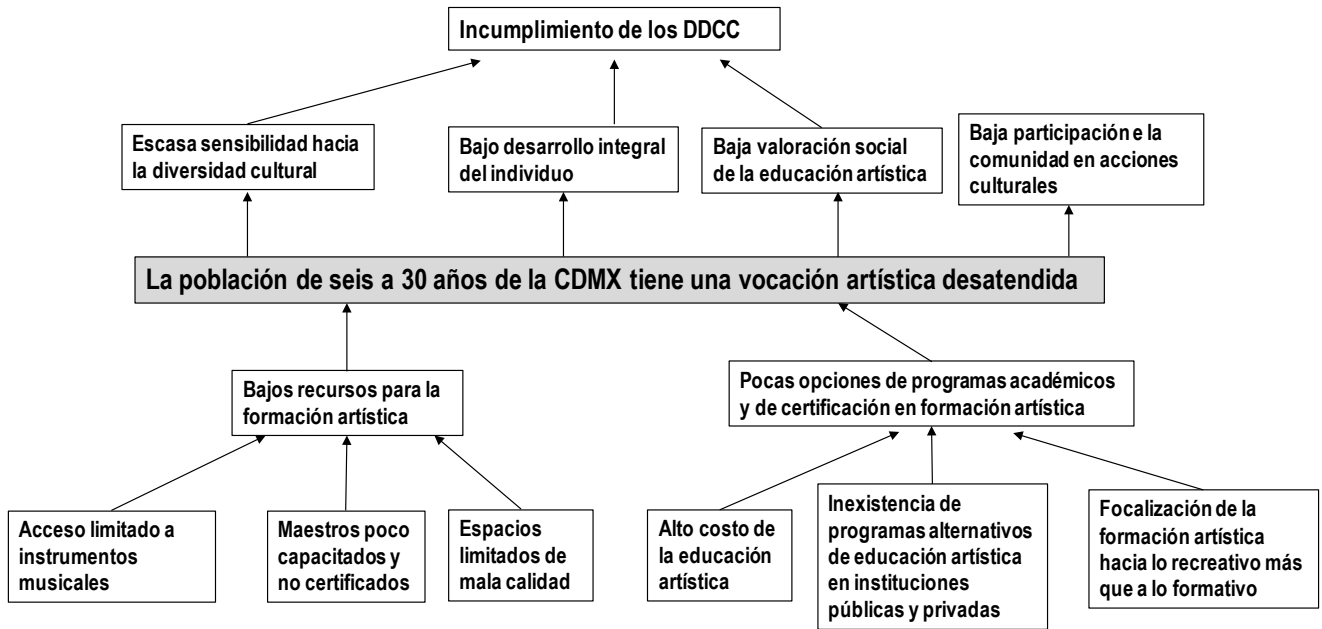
Incumplimiento de los DDCC

Escasa sensibilidad hacia la diversidad cultural

Bajo desarrollo integral del individuo

Baja valoración social de la educación artística

Baja participación e la comunidad en acciones culturales

La población de seis a 30 años de la CDMX tiene una vocación artística desatendida

Bajos recursos para la formación artística

Pocas opciones de programas académicos y de certificación en formación artística

Acceso limitado a instrumentos musicales

Maestros poco capacitados y no certificados

Espacios limitados de mala calidad

Alto costo de la educación artística

Inexistencia de programas alternativos de educación artística en instituciones públicas y privadas

Focalización de la formación artística hacia lo recreativo más que a lo formativo